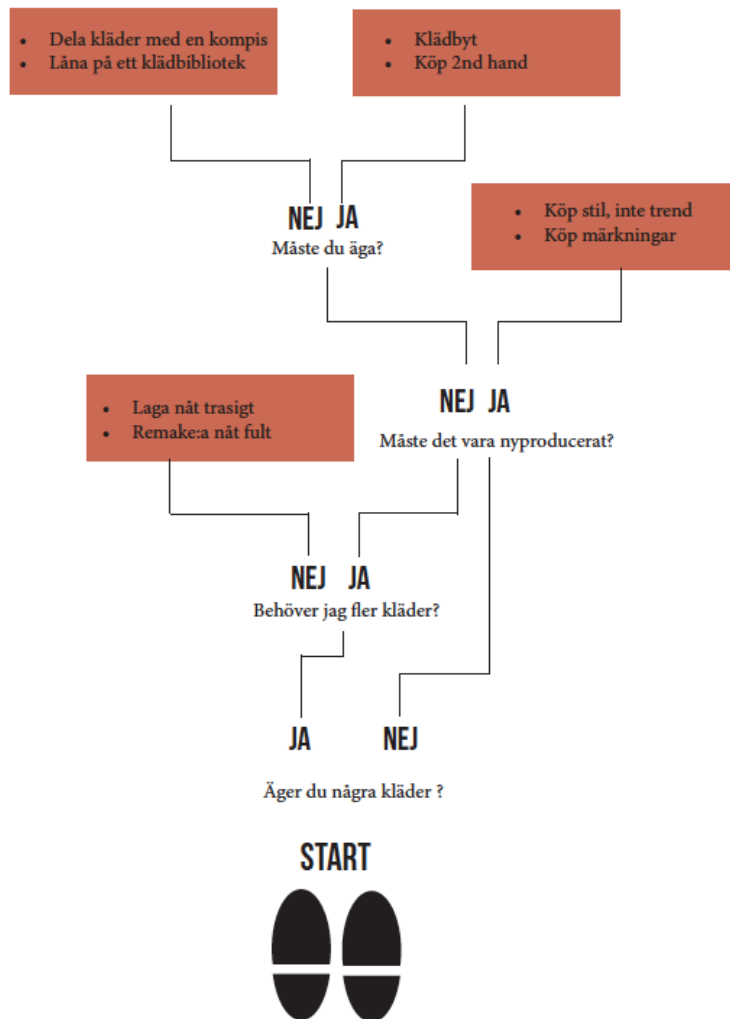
- Dela kläder med en kompis
- Låna på ett klädbibliotek

- Klädbyt
- Köp 2nd hand

NEJ JA
Måste du äga?

- Köp stil, inte trend
- Köp märkningar

- Laga nåt trasigt
- Remake:a nåt fult

NEJ JA
Måste det vara nyproducerat?

NEJ JA
Behöver jag fler kläder?

JA NEJ

Äger du några kläder ?

START